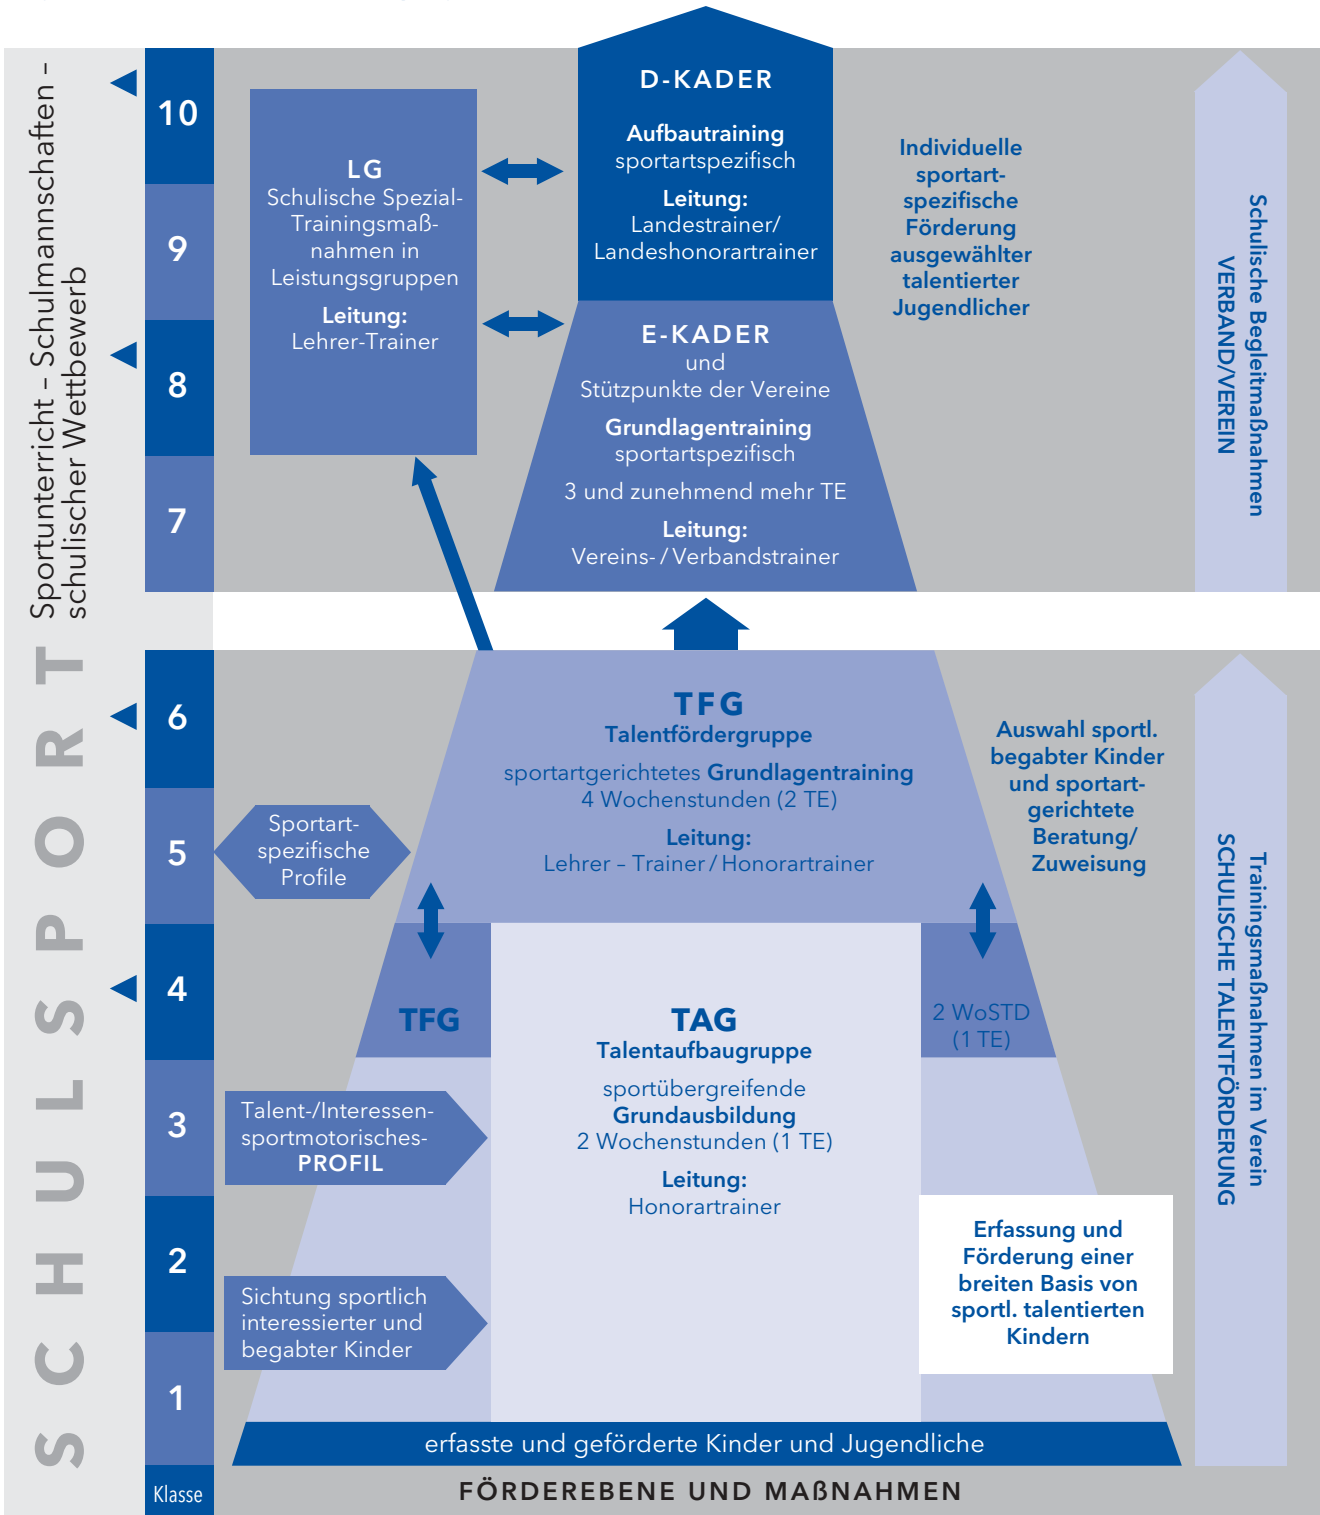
Sportunterricht – Schulmannschaften – schulischer Wettbewerb

SCHULSPORT

10
9
8
7
6
5
4
3
2
1
Klasse

LG
Schulische Spezial-Trainingsmaßnahmen in Leistungsgruppen
Leitung:
Lehrer-Trainer

D-KADER
Aufbautraining
sportartspezifisch
Leitung:
Landestrainer/
Landeshonorartrainer

E-KADER
und
Stützpunkte der Vereine
Grundlagentraining
sportartspezifisch
3 und zunehmend mehr TE
Leitung:
Vereins- / Verbandstrainer

Individuelle sportartspezifische Förderung ausgewählter talentierter Jugendlicher

Schulische Begleitmaßnahmen
VERBAND/VEREIN

TFG
Talentfördergruppe
sportartgerichtetes Grundlagentraining
4 Wochenstunden (2 TE)
Leitung:
Lehrer – Trainer / Honorartrainer

Auswahl sportl. begabter Kinder und sportartgerichtete Beratung/ Zuweisung

Sportartspezifische Profile

TFG

TAG
Talentaufbaugruppe
sportübergreifende
Grundausbildung
2 Wochenstunden (1 TE)
Leitung:
Honorartrainer

2 WoSTD
(1 TE)

Talent-/Interessensportmotorisches-
PROFIL

Sichtung sportlich interessierter und begabter Kinder

Erfassung und Förderung einer breiten Basis von sportl. talentierten Kindern

Trainingsmaßnahmen im Verein
SCHULISCHE TALENTFÖRDERUNG

erfasste und geförderte Kinder und Jugendliche

FÖRDEREBENE UND MAßNAHMEN